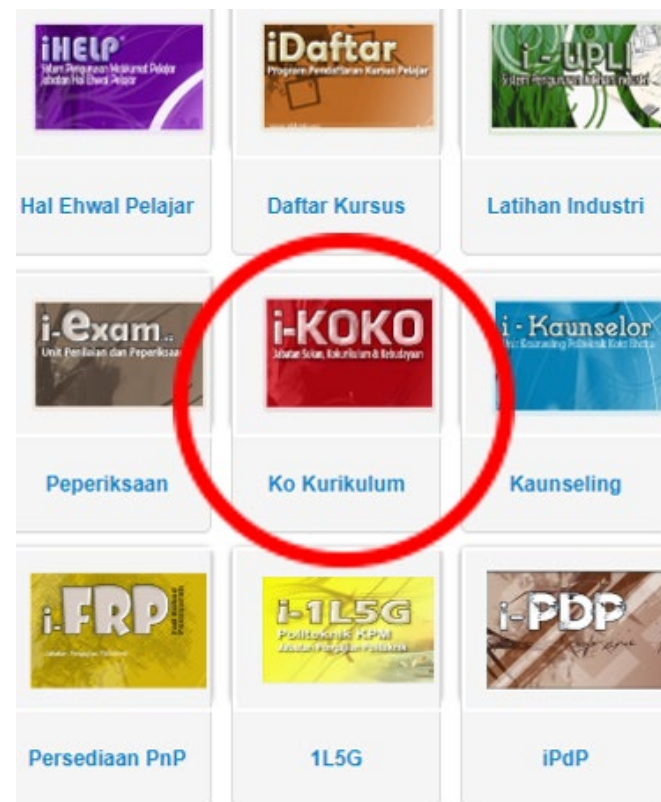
iHELP
Sistem Pengurusan Maklumat Pelajar Jabatan Hal Ehwal Pelajar

Hal Ehwal Pelajar

iDaftar
Program Pendaftaran Kursus Pelajar

Daftar Kursus

i-UPLI
Sistem Pengurusan Latihan Industri

Latihan Industri

i-exam
Unit Penilaian dan Peperiksaan

Peperiksaan

i-KOKO
Jabatan Sukan, Kokurikulum & Kebudayaan

Ko Kurikulum

i-Kaunselor
Unit Kaunseling Politeknik Kota Bharu

Kaunseling

i-FRP
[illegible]

Persediaan PnP

i-1L5G
Politeknik KPM
Jabatan Pengajian Politeknik

1L5G

i-PDP
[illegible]

iPdP